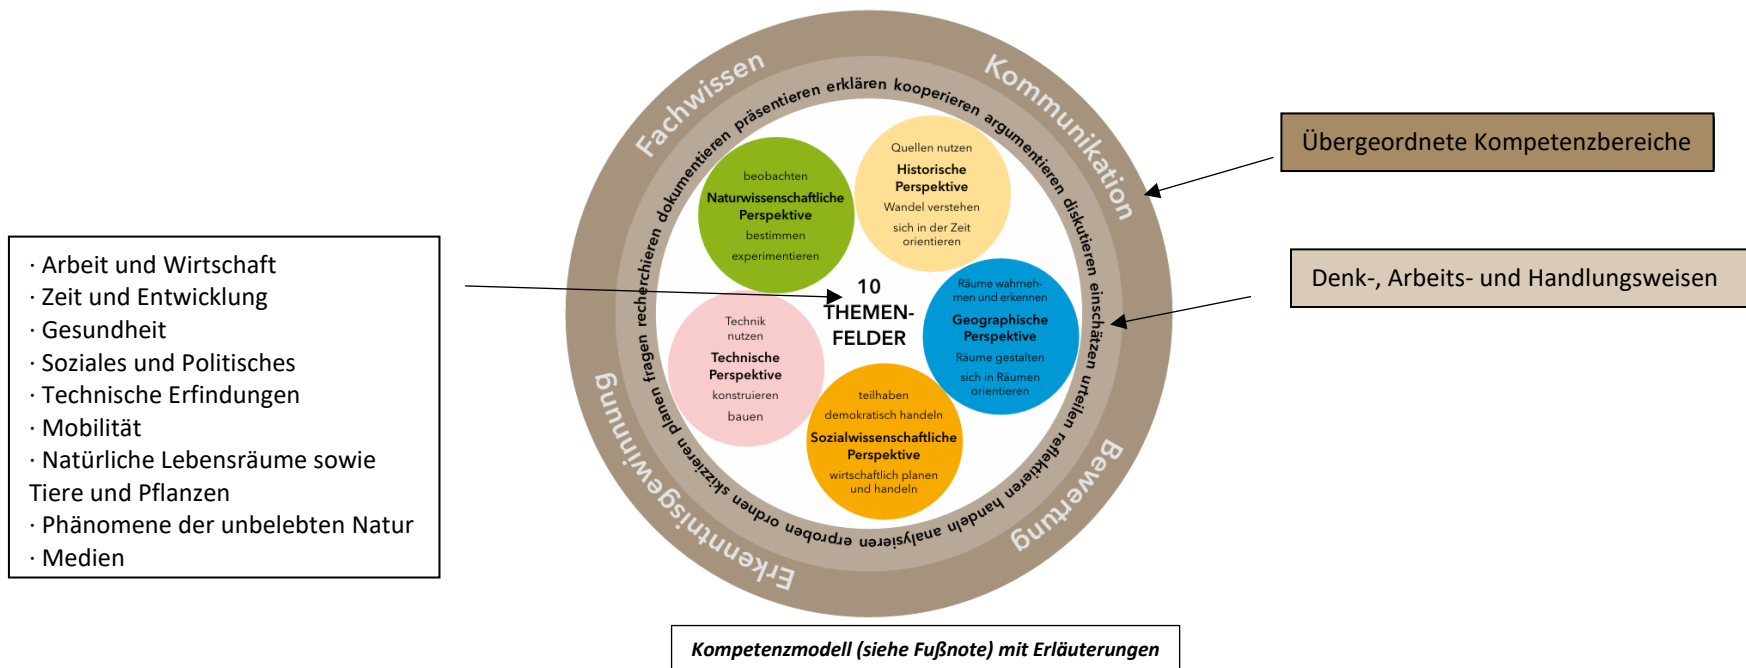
· Arbeit und Wirtschaft
· Zeit und Entwicklung
· Gesundheit
· Soziales und Politisches
· Technische Erfindungen
· Mobilität
· Natürliche Lebensräume sowie Tiere und Pflanzen
· Phänomene der unbelebten Natur
· Medien

Fachwissen

Kommunikation

Bewertung

Erkenntnisgewinnung

präsentieren erklären kooperieren argumentieren diskutieren einschätzen urteilen reflektieren handeln analysieren erproben ordnen skizzieren planen fragen recherchieren dokumentieren

beobachten
Naturwissenschaftliche Perspektive
bestimmen
experimentieren

Quellen nutzen
Historische Perspektive
Wandel verstehen
sich in der Zeit orientieren

10 THEMENFELDER

Technik nutzen
Technische Perspektive
konstruieren
bauen

Räume wahrnehmen und erkennen
Geographische Perspektive
Räume gestalten
sich in Räumen orientieren

teilhaben
demokratisch handeln
Sozialwissenschaftliche Perspektive
wirtschaftlich planen und handeln

Übergeordnete Kompetenzbereiche

Denk-, Arbeits- und Handlungsweisen

Kompetenzmodell (siehe Fußnote) mit Erläuterungen